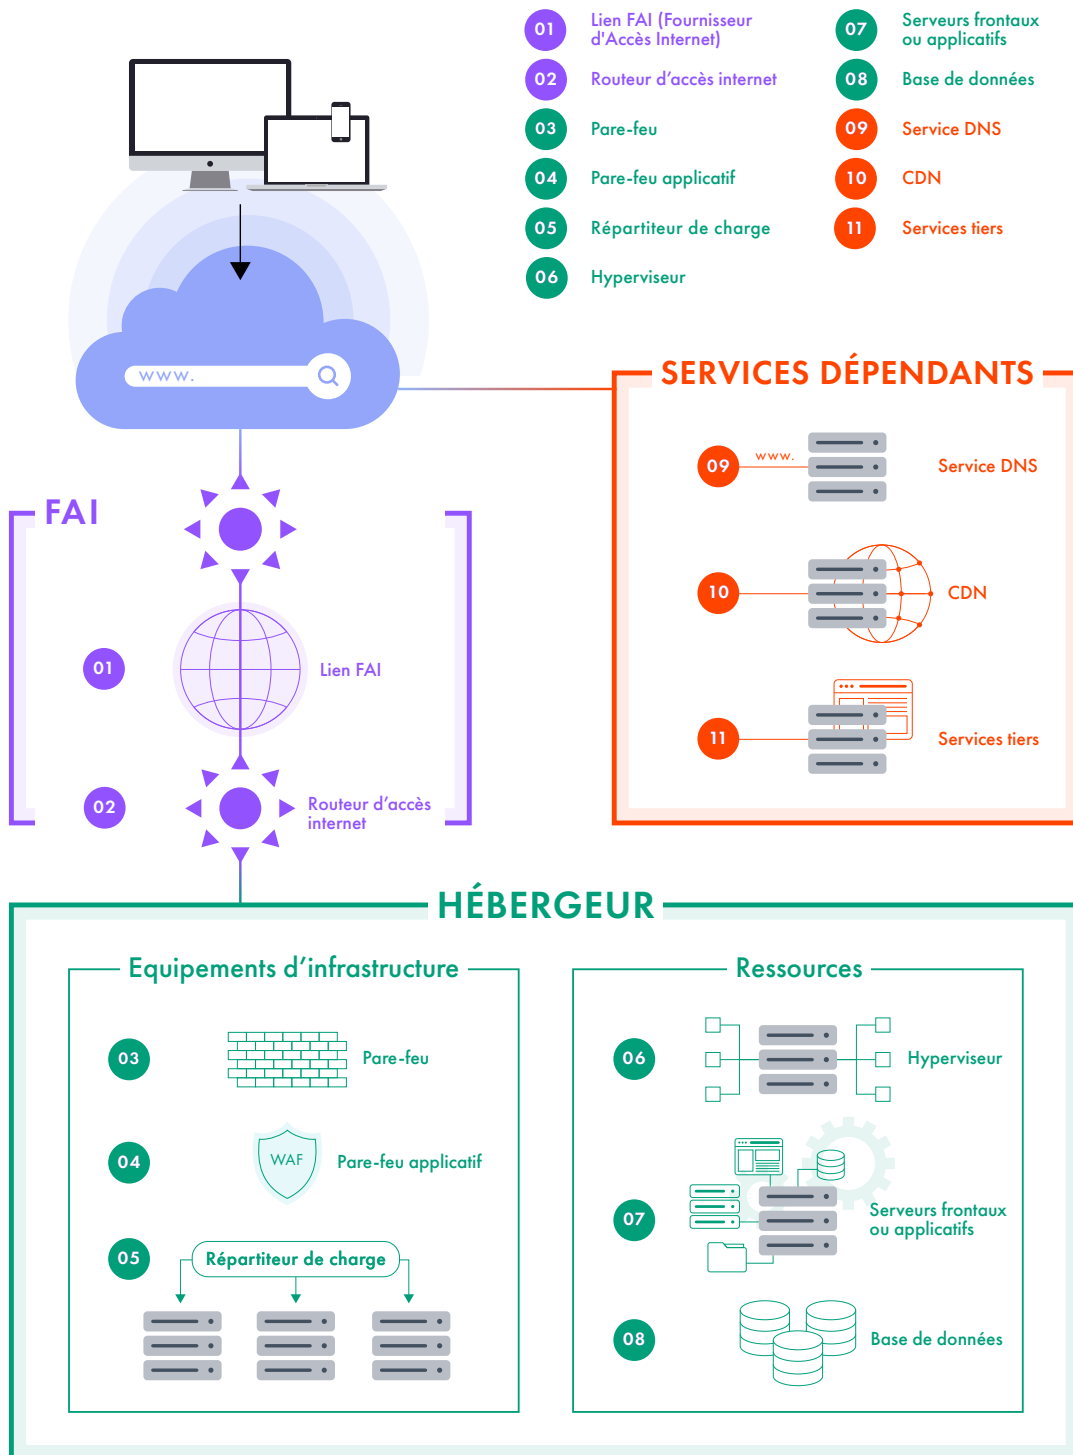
01 Lien FAI (Fournisseur d'Accès Internet)
02 Routeur d'accès internet
03 Pare-feu
04 Pare-feu applicatif
05 Répartiteur de charge
06 Hyperviseur
07 Serveurs frontaux ou applicatifs
08 Base de données
09 Service DNS
10 CDN
11 Services tiers

www.

SERVICES DÉPENDANTS

09 www. Service DNS
10 CDN
11 Services tiers

FAI

01 Lien FAI
02 Routeur d'accès internet

HÉBERGEUR

Equipements d'infrastructure

03 Pare-feu
04 WAF Pare-feu applicatif
05 Répartiteur de charge

Ressources

06 Hyperviseur
07 Serveurs frontaux ou applicatifs
08 Base de données